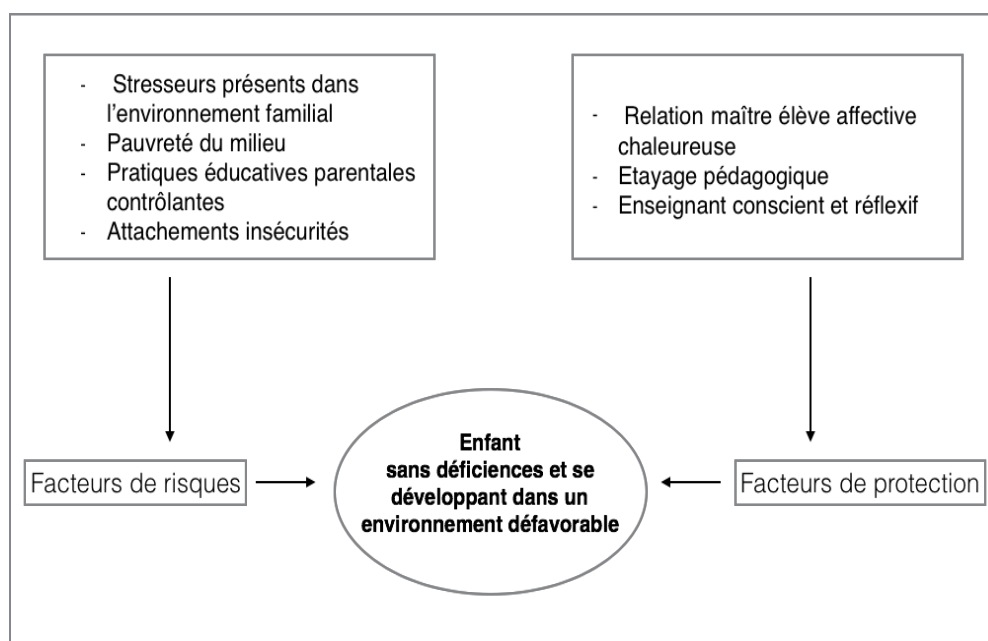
- Stresseurs présents dans l'environnement familial
- Pauvreté du milieu
- Pratiques éducatives parentales contrôlantes
- Attachements insécurités

- Relation maître élève affective chaleureuse
- Etayage pédagogique
- Enseignant conscient et réflexif

Facteurs de risques

Enfant sans déficiences et se développant dans un environnement défavorable

Facteurs de protection